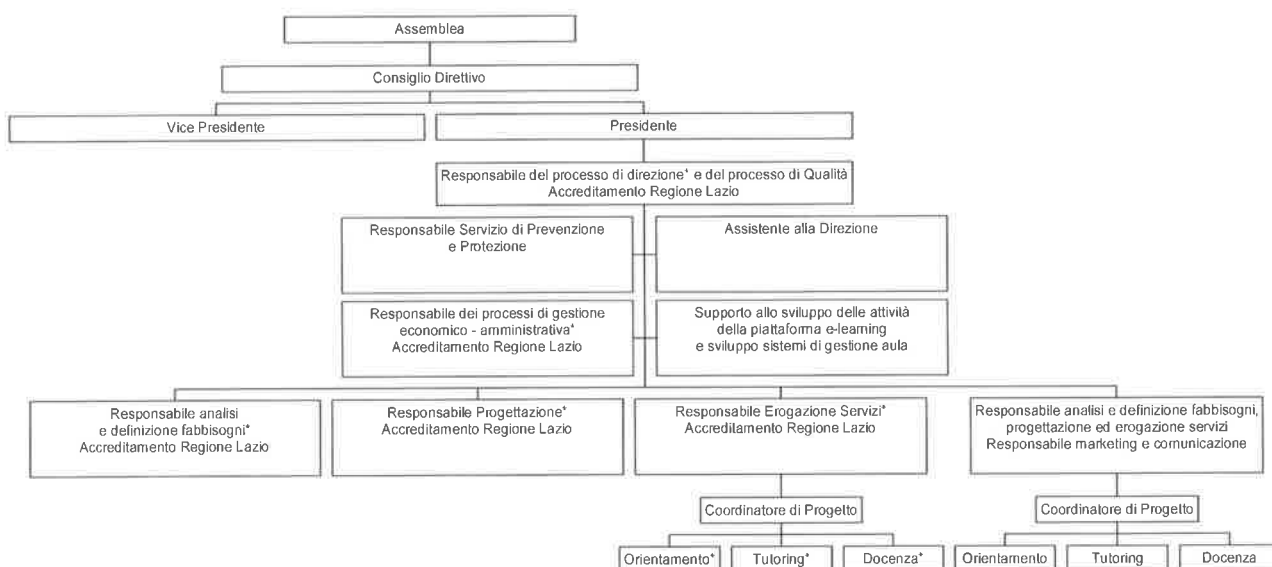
Assemblea

Consiglio Direttivo

Vice Presidente

Presidente

Responsabile del processo di direzione* e del processo di Qualità Accreditamento Regione Lazio

Responsabile Servizio di Prevenzione e Protezione

Assistente alla Direzione

Responsabile dei processi di gestione economico - amministrativa* Accreditamento Regione Lazio

Supporto allo sviluppo delle attività della piattaforma e-learning e sviluppo sistemi di gestione aula

Responsabile analisi e definizione fabbisogni* Accreditamento Regione Lazio

Responsabile Progettazione* Accreditamento Regione Lazio

Responsabile Erogazione Servizi* Accreditamento Regione Lazio

Responsabile analisi e definizione fabbisogni, progettazione ed erogazione servizi Responsabile marketing e comunicazione

Coordinatore di Progetto

Coordinatore di Progetto

Orientamento*

Tutoring*

Docenza*

Orientamento

Tutoring

Docenza